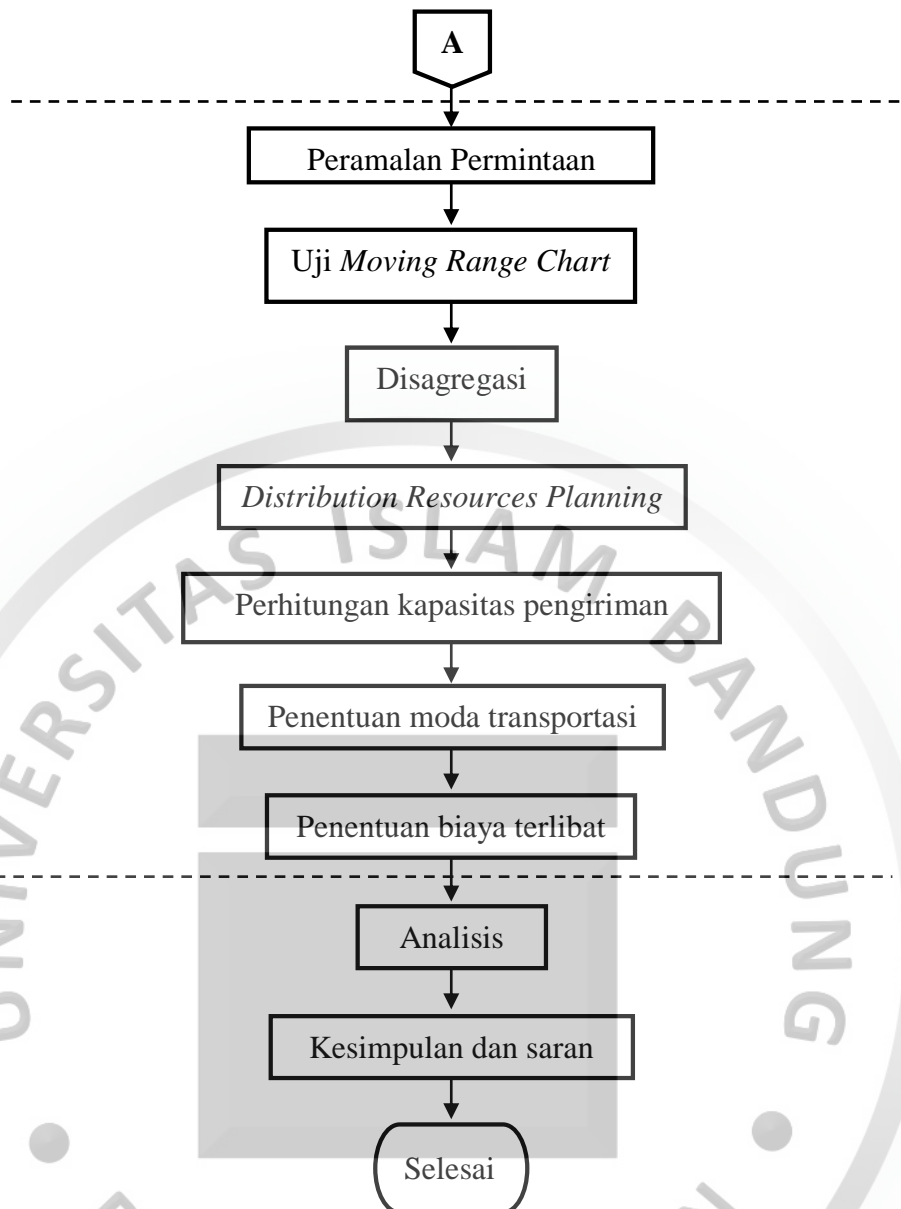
A

Peramalan Permintaan

Uji *Moving Range Chart*

Disagregasi

*Distribution Resources Planning*

Perhitungan kapasitas pengiriman

Penentuan moda transportasi

Penentuan biaya terlibat

Analisis

Kesimpulan dan saran

Selesai

UNIVERSITAS ISLAM BANDUNG